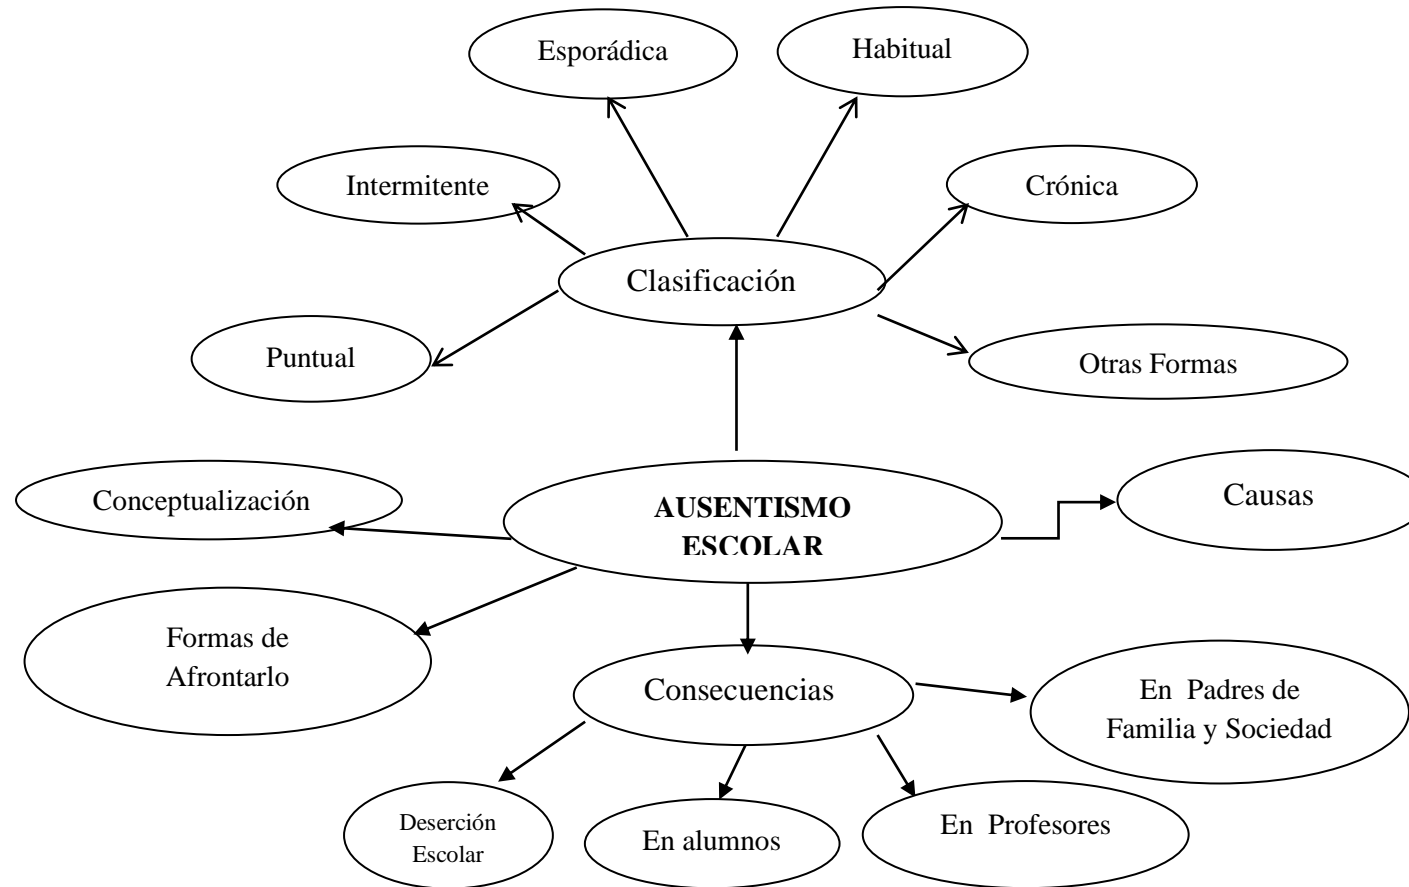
Esporádica

Habitual

Intermitente

Crónica

Clasificación

Puntual

Otras Formas

Conceptualización

**AUSENTISMO ESCOLAR**

Causas

Formas de Afrontarlo

Consecuencias

En Padres de Familia y Sociedad

Deserción Escolar

En alumnos

En Profesores